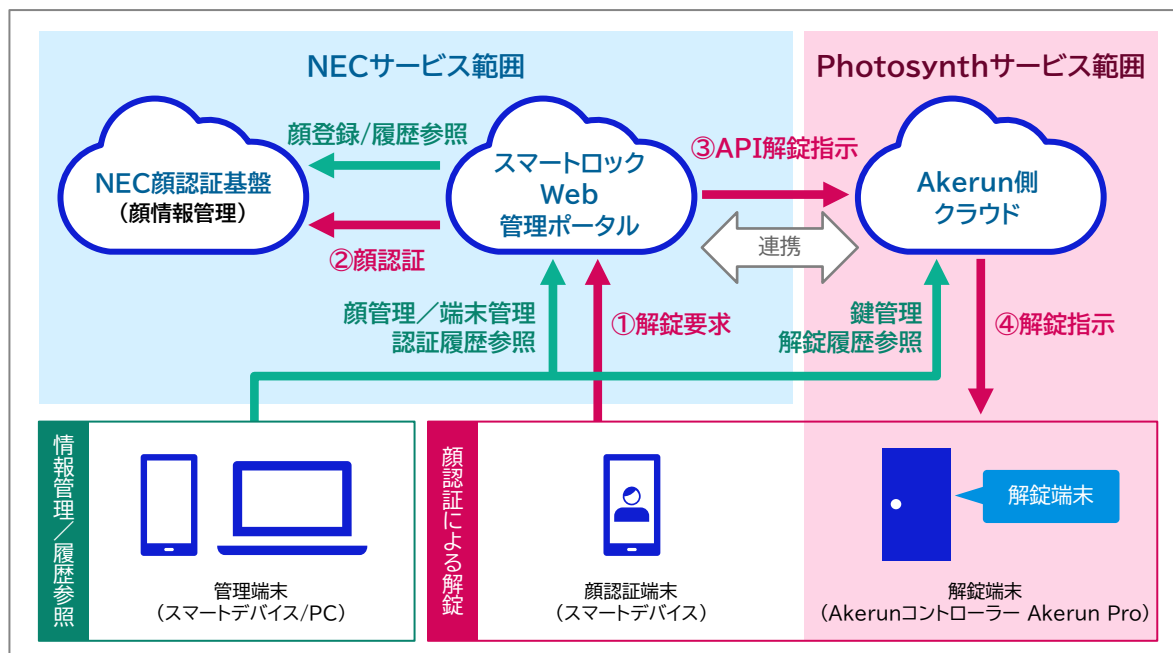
NECサービス範囲

Photosynthサービス範囲

NEC顔認証基盤
（顔情報管理）

顔登録/履歴参照

②顔認証

スマートロック
Web
管理ポータル

③API解錠指示

連携

Akerun側
クラウド

顔管理／端末管理
認証履歴参照

①解錠要求

鍵管理
解錠履歴参照

④解錠指示

情報管理／履歴参照

管理端末
（スマートデバイス/PC）

顔認証による解錠

顔認証端末
（スマートデバイス）

解錠端末

解錠端末
（Akerunコントローラー Akerun Pro）